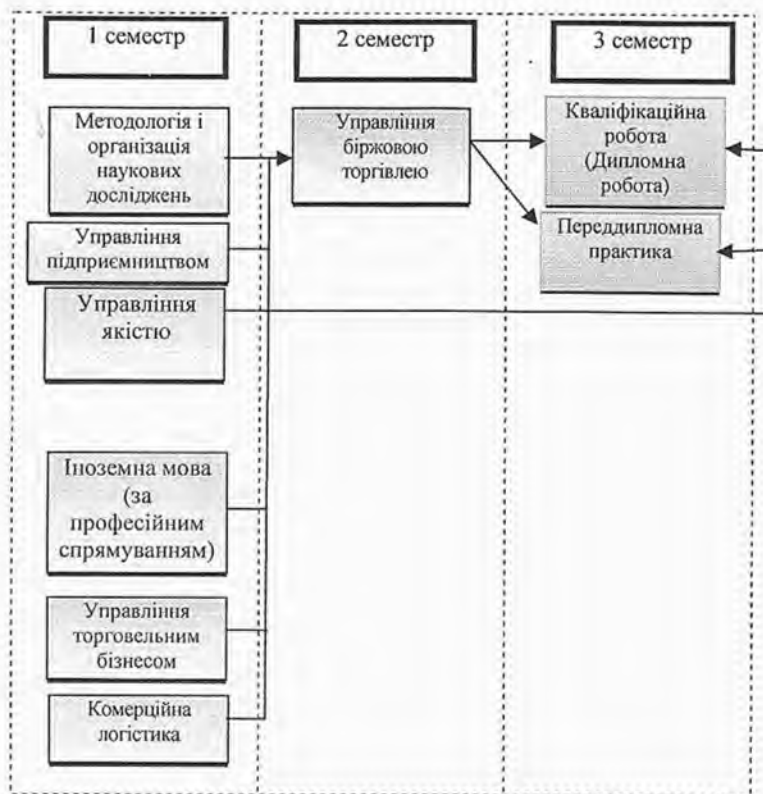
1 семестр

Методологія і організація наукових досліджень

Управління підприємництвом

Управління якістю

Іноземна мова (за професійним спрямуванням)

Управління торговельним бізнесом

Комерційна логістика

2 семестр

Управління біржовою торгівлею

3 семестр

Кваліфікаційна робота (Дипломна робота)

Переддипломна практика